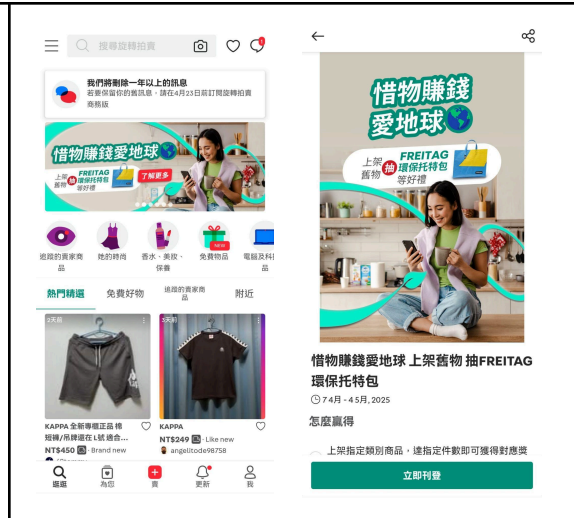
搜尋旋轉拍賣

我們將刪除一年以上的訊息
若要保留你的舊訊息，請在4月23日前訂閱旋轉拍賣商務版

惜物賺錢愛地球
上架舊物 抽 FREITAG 環保托特包 等好禮
了解更多

追蹤的賣家商品
她的時尚
香水．美妝．保養
免費物品
NEW
電腦及科技

熱門精選
免費好物
追蹤的賣家商品
附近

3天前
KAPPA 全新專櫃正品 棉短褲/吊牌還在 L號 適合...
NT$450 · Brand new

3天前
KAPPA
NT$249 · Like new
angelitode98758

逛逛
為您
賣
更新
我

惜物賺錢愛地球
上架舊物 抽 FREITAG 環保托特包 等好禮

惜物賺錢愛地球 上架舊物 抽FREITAG環保托特包
7 4月 - 4 5月, 2025

怎麼贏得

上架指定類別商品，達指定件數即可獲得對應獎

立即刊登